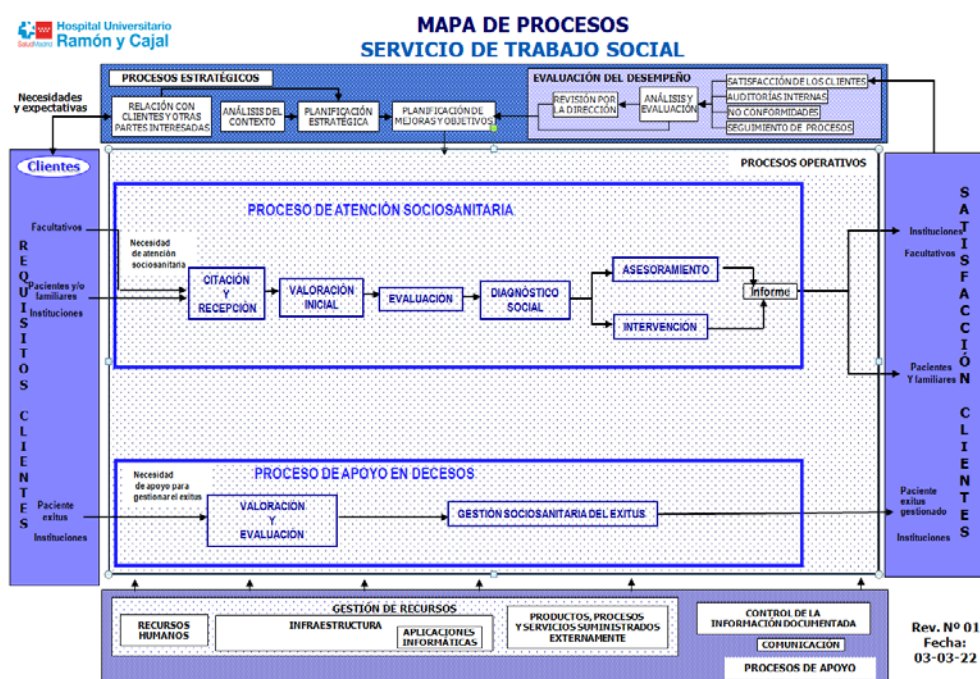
SaludMadrid Hospital Universitario Ramón y Cajal

MAPA DE PROCESOS
SERVICIO DE TRABAJO SOCIAL

Necesidades y expectativas

PROCESOS ESTRATÉGICOS

RELACIÓN CON CLIENTES Y OTRAS PARTES INTERESADAS

ANÁLISIS DEL CONTEXTO

PLANIFICACIÓN ESTRATÉGICA

PLANIFICACIÓN DE MEJORAS Y OBJETIVOS

EVALUACIÓN DEL DESEMPEÑO

REVISIÓN POR LA DIRECCIÓN

ANÁLISIS Y EVALUACIÓN

SATISFACCIÓN DE LOS CLIENTES
AUDITORÍAS INTERNAS
NO CONFORMIDADES
SEGUIMIENTO DE PROCESOS

Clientes

REQUISITOS CLIENTES

PROCESOS OPERATIVOS

PROCESO DE ATENCIÓN SOCIOSANITARIA

Facultativos

Necesidad de atención sociosanitaria

Pacientes y/o familiares

Instituciones

CITACIÓN Y RECEPCIÓN

VALORACIÓN INICIAL

EVALUACIÓN

DIAGNÓSTICO SOCIAL

ASESORAMIENTO

INTERVENCIÓN

Informe

Instituciones

Facultativos

Pacientes Y familiares

SATISFACCIÓN CLIENTES

PROCESO DE APOYO EN DECESOS

Necesidad de apoyo para gestionar el exitus

Paciente exitus

Instituciones

VALORACIÓN Y EVALUACIÓN

GESTIÓN SOCIOSANITARIA DEL EXITUS

Paciente exitus gestionado

Instituciones

GESTIÓN DE RECURSOS

RECURSOS HUMANOS

INFRAESTRUCTURA

APLICACIONES INFORMÁTICAS

PRODUCTOS, PROCESOS Y SERVICIOS SUMINISTRADOS EXTERNAMENTE

CONTROL DE LA INFORMACIÓN DOCUMENTADA

COMUNICACIÓN

PROCESOS DE APOYO

Rev. Nº 01
Fecha: 03-03-22